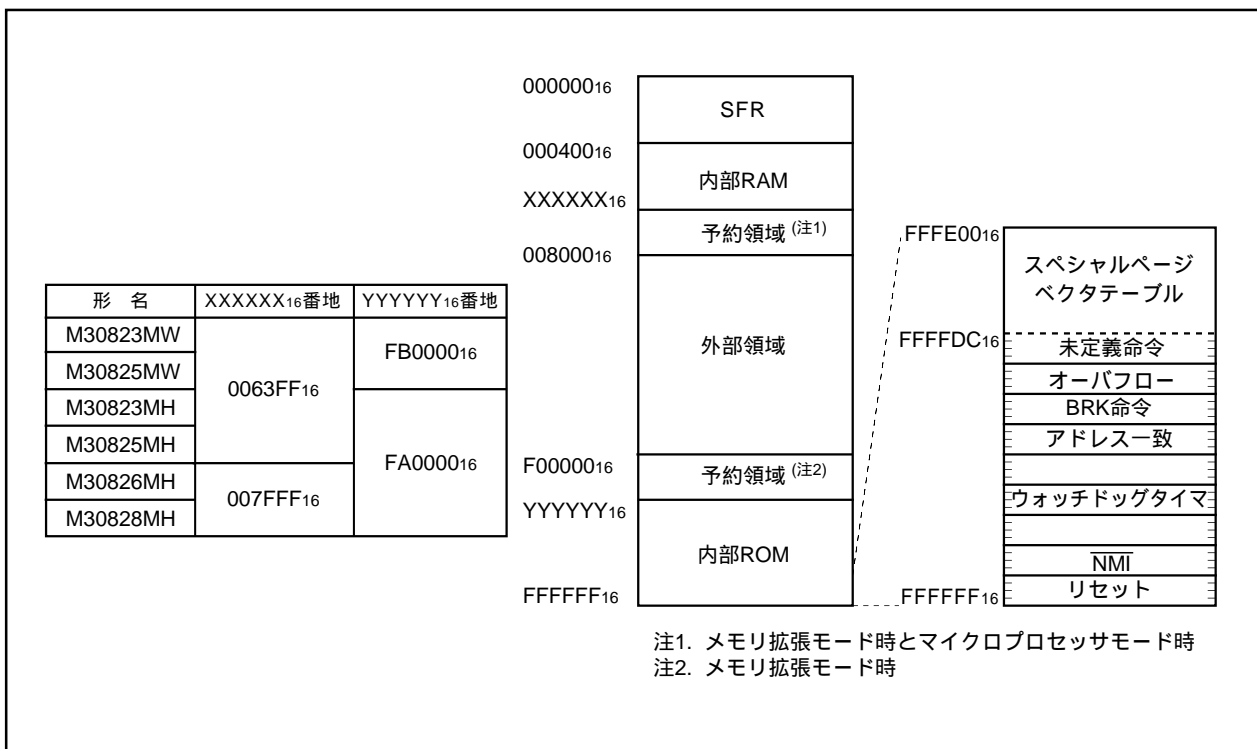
| 形　名 | XXXXXX$_{16}$番地 | YYYYYY$_{16}$番地 |
|---|---|---|
| M30823MW | 0063FF$_{16}$ | FB0000$_{16}$ |
| M30825MW | | |
| M30823MH | | FA0000$_{16}$ |
| M30825MH | | |
| M30826MH | 007FFF$_{16}$ | |
| M30828MH | | |

000000$_{16}$
SFR
000400$_{16}$
内部RAM
XXXXXX$_{16}$
予約領域 (注1)
008000$_{16}$
外部領域
F00000$_{16}$
予約領域 (注2)
YYYYYY$_{16}$
内部ROM
FFFFFF$_{16}$

FFFE00$_{16}$
スペシャルページ ベクタテーブル
FFFFDC$_{16}$
未定義命令
オーバフロー
BRK命令
アドレス一致
ウォッチドッグタイマ
$\overline{NMI}$
リセット
FFFFFF$_{16}$

注1. メモリ拡張モード時とマイクロプロセッサモード時
注2. メモリ拡張モード時